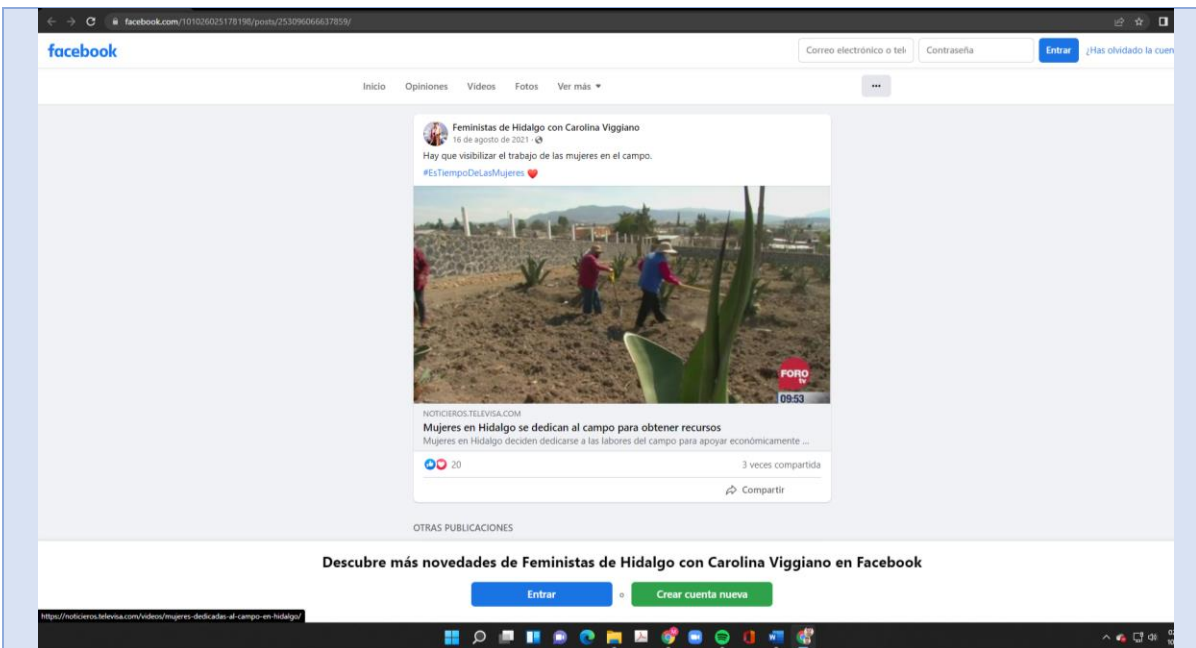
facebook.com/101026025178198/posts/253096066637859/

facebook

Correo electrónico o telé

Contraseña

Entrar

¿Has olvidado la cuen

Inicio Opiniones Videos Fotos Ver más ▾

...

Feministas de Hidalgo con Carolina Viggiano
16 de agosto de 2021 ·

Hay que visibilizar el trabajo de las mujeres en el campo.
#EsTiempoDeLasMujeres

FORO tv
09:53

NOTICIEROS.TELEVISA.COM
Mujeres en Hidalgo se dedican al campo para obtener recursos
Mujeres en Hidalgo deciden dedicarse a las labores del campo para apoyar económicamente ...

20

3 veces compartida

Compartir

OTRAS PUBLICACIONES

Descubre más novedades de Feministas de Hidalgo con Carolina Viggiano en Facebook

Entrar

o

Crear cuenta nueva

https://noticieros.televisa.com/videos/mujeres-dedicadas-al-campo-en-hidalgo/